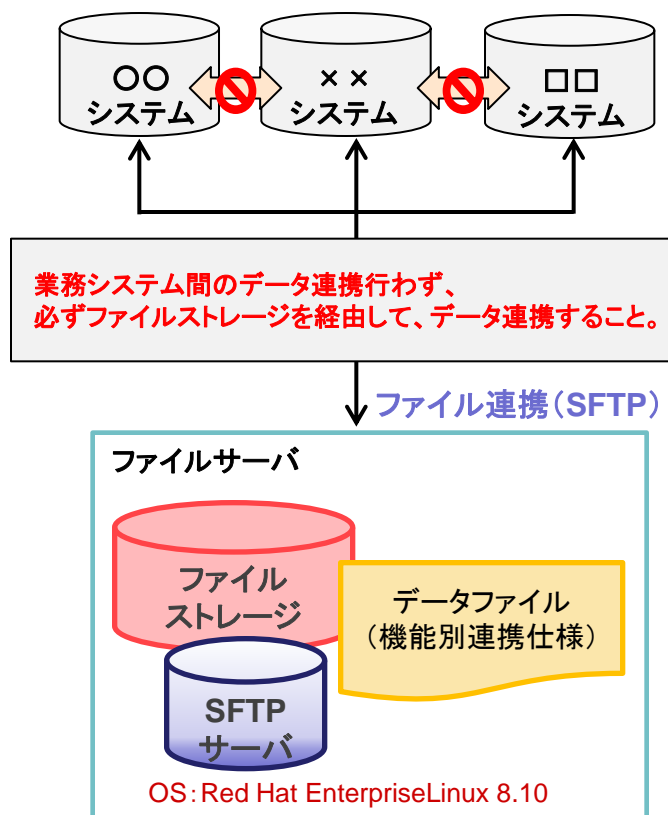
○○
システム

××
システム

□□
システム

業務システム間のデータ連携行わず、
必ずファイルストレージを経由して、データ連携すること。

ファイル連携（SFTP）

ファイルサーバ

ファイル
ストレージ

データファイル
（機能別連携仕様）

SFTP
サーバ

OS：Red Hat EnterpriseLinux 8.10